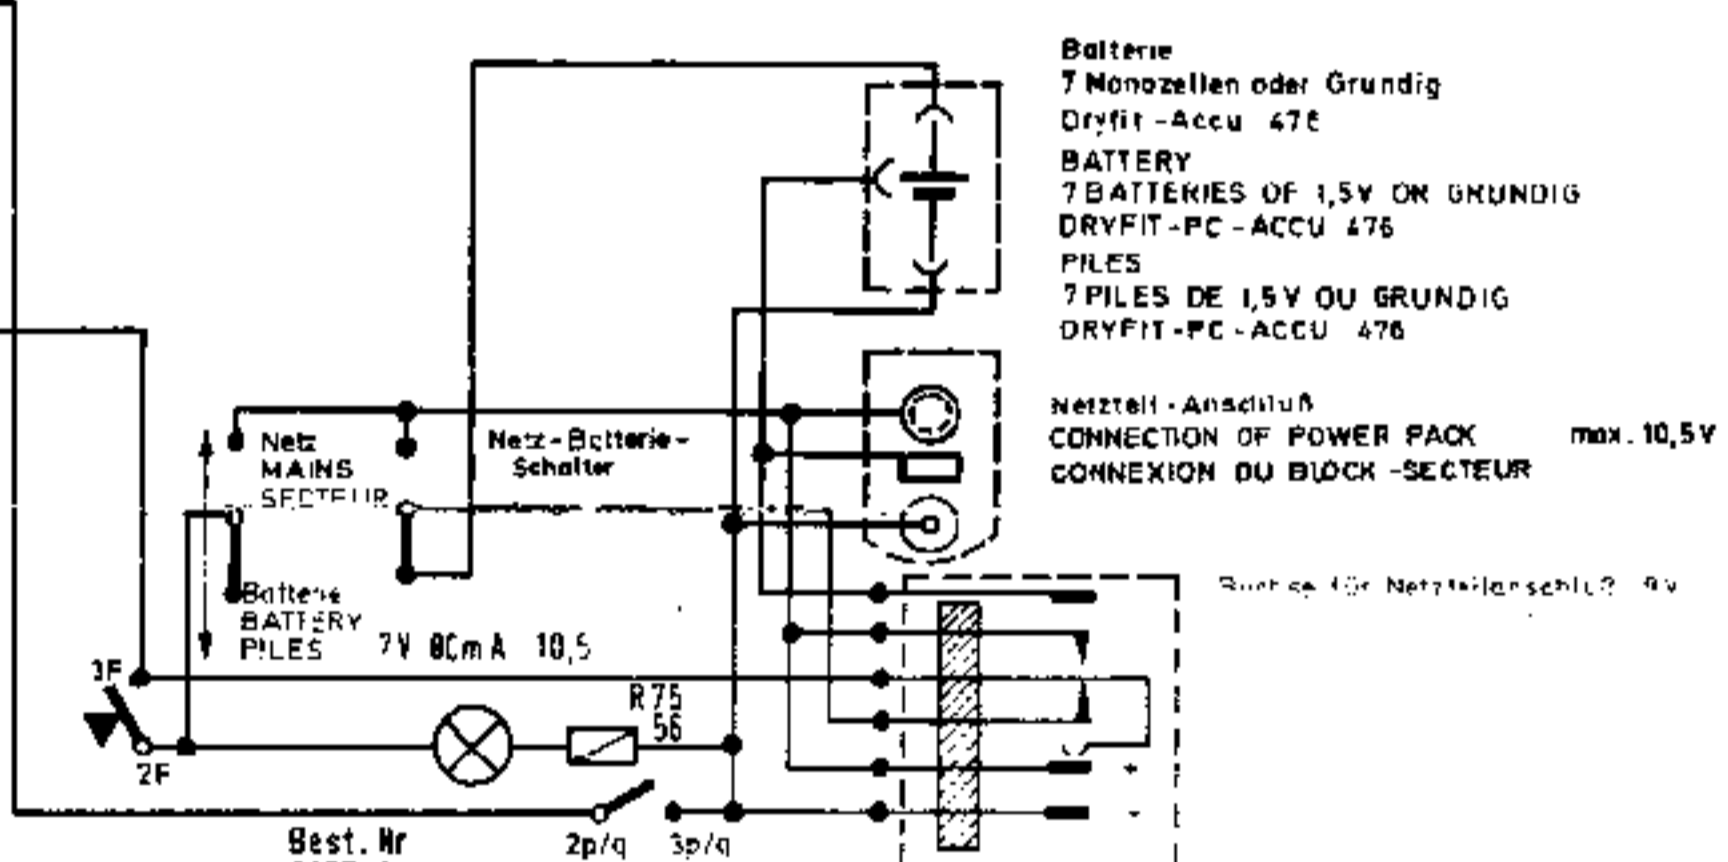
Batterie
7 Monozellen oder Grundig
Dryfit-Accu 476
BATTERY
7 BATTERIES OF 1,5V OR GRUNDIG
DRYFIT-PC-ACCU 476
PILES
7 PILES DE 1,5V OU GRUNDIG
DRYFIT-PC-ACCU 476

Netzteil-Anschluß
CONNECTION OF POWER PACK max. 10,5V
CONNEXION DU BLOCK-SECTEUR

Buchse für Netzteilanschluß 9V

Netz
MAINS
SECTEUR

Netz-Batterie-Schalter

Batterie
BATTERY
PILES 7V 80mA 10,5

3F
2F
R75
56
Best. Nr
2p/q 3p/q
+
-